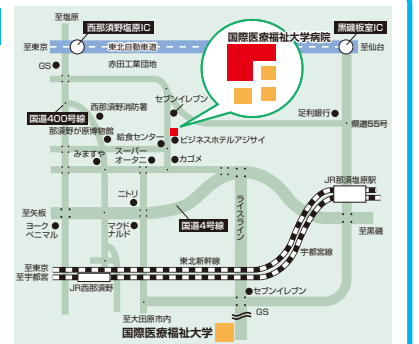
至塩原
西那須野塩原IC
黒磯板室IC
至東京
東北自動車道
至仙台
GS
赤田工業団地
国際医療福祉大学病院
国道400号線
西那須野消防署
セブンイレブン
那須野が原博物館
給食センター
ビジネスホテルアジサイ
足利銀行
県道55号
みますや
スーパーオータニ
カゴメ
JR那須塩原駅
ニトリ
至矢板
ヨークベニマル
マクドナルド
国道4号線
ライスライン
至黒磯
宇都宮線
東北新幹線
至東京
至宇都宮
JR西那須野
セブンイレブン
至大田原市内
GS
国際医療福祉大学